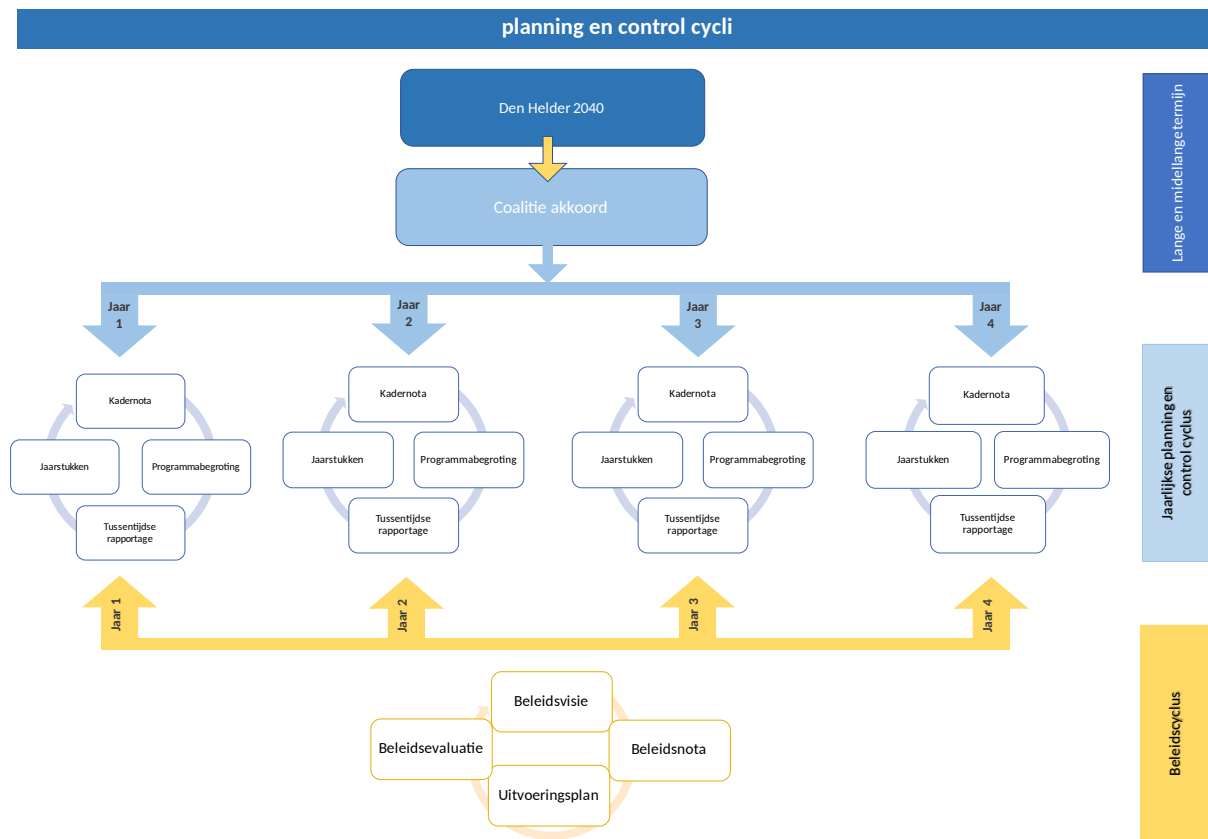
planning en control cycli

Den Helder 2040

Coalitie akkoord

Lange en middellangetermijn

Jaar 1

Jaar 2

Jaar 3

Jaar 4

Kadernota

Jaarstukken

Programmabegroting

Tussentijdse rapportage

Kadernota

Jaarstukken

Programmabegroting

Tussentijdse rapportage

Kadernota

Jaarstukken

Programmabegroting

Tussentijdse rapportage

Kadernota

Jaarstukken

Programmabegroting

Tussentijdse rapportage

Jaarlijkse planning en control cyclus

Jaar 1

Jaar 2

Jaar 3

Jaar 4

Beleidsvisie

Beleidsevaluatie

Beleidsnota

Uitvoeringsplan

Beleidscyclus